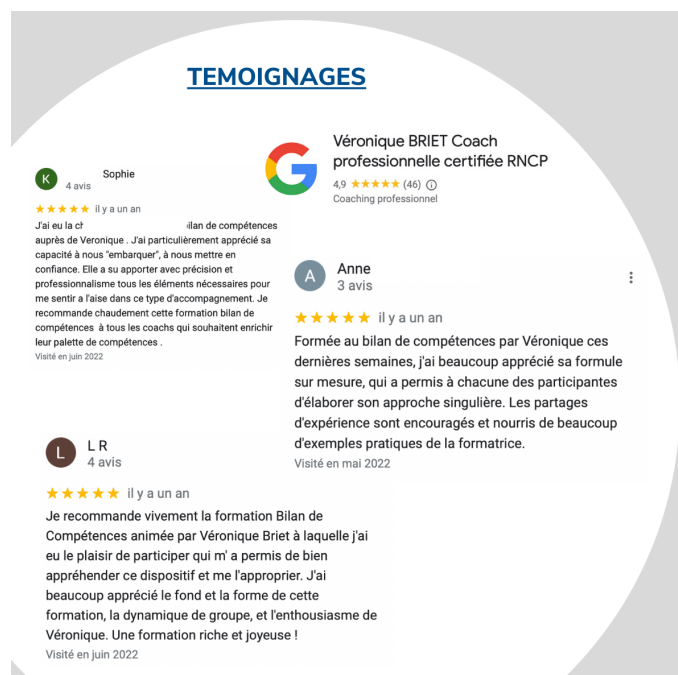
TEMOIGNAGES

Véronique BRIET Coach professionnelle certifiée RNCP
4,9 ★★★★★ (46)
Coaching professionnel

K Sophie
4 avis
★★★★★ il y a un an
J'ai eu la ch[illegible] ilan de compétences auprès de Veronique . J'ai particulièrement apprécié sa capacité à nous "embarquer", à nous mettre en confiance. Elle a su apporter avec précision et professionnalisme tous les éléments nécessaires pour me sentir a l'aise dans ce type d'accompagnement. Je recommande chaudement cette formation bilan de compétences à tous les coachs qui souhaitent enrichir leur palette de compétences .
Visité en juin 2022

A Anne
3 avis
★★★★★ il y a un an
Formée au bilan de compétences par Véronique ces dernières semaines, j'ai beaucoup apprécié sa formule sur mesure, qui a permis à chacune des participantes d'élaborer son approche singulière. Les partages d'expérience sont encouragés et nourris de beaucoup d'exemples pratiques de la formatrice.
Visité en mai 2022

L L R
4 avis
★★★★★ il y a un an
Je recommande vivement la formation Bilan de Compétences animée par Véronique Briet à laquelle j'ai eu le plaisir de participer qui m' a permis de bien appréhender ce dispositif et me l'approprier. J'ai beaucoup apprécié le fond et la forme de cette formation, la dynamique de groupe, et l'enthousiasme de Véronique. Une formation riche et joyeuse !
Visité en juin 2022